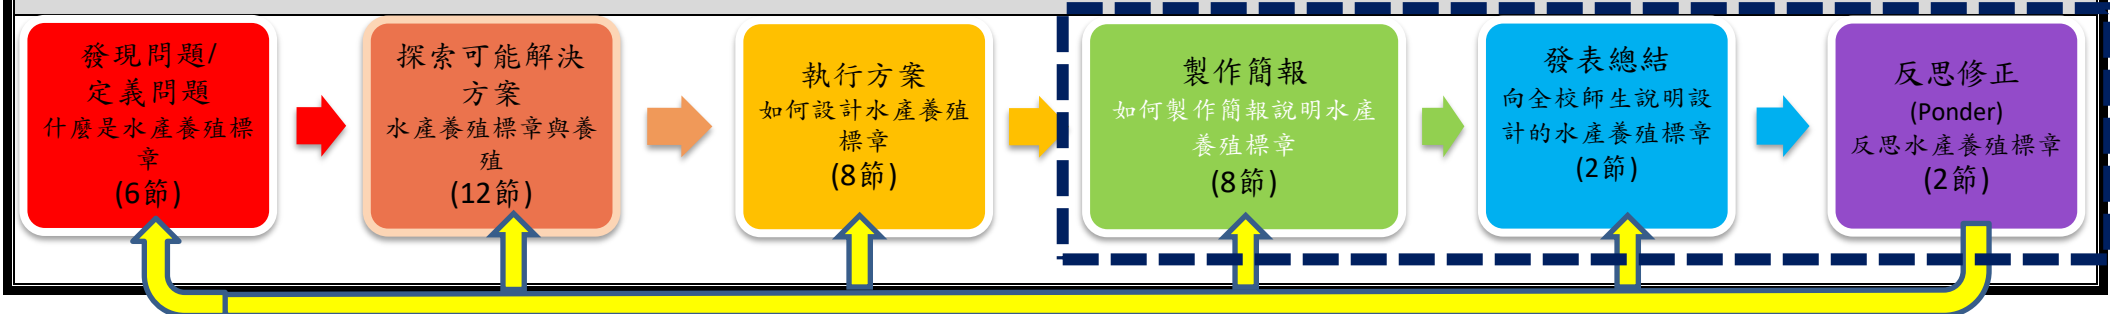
發現問題/
定義問題
什麼是水產養殖標章
(6節)

探索可能解決方案
水產養殖標章與養殖
(12節)

執行方案
如何設計水產養殖標章
(8節)

製作簡報
如何製作簡報說明水產養殖標章
(8節)

發表總結
向全校師生說明設計的水產養殖標章
(2節)

反思修正
(Ponder)
反思水產養殖標章
(2節)